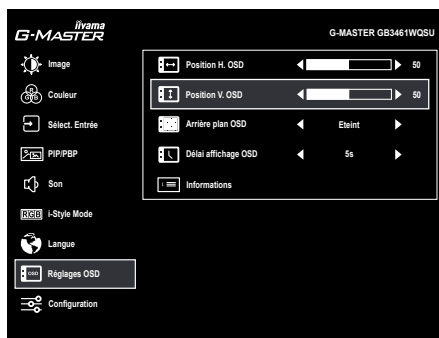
iiyama
G-MASTER

G-MASTER GB3461WQSU

Image
Couleur
Sélect. Entrée
PIP/PBP
Son
RGB i-Style Mode
Langue
OSD Réglages OSD
Configuration

Position H. OSD 50
Position V. OSD 50
Arrière plan OSD Eteint
Délai affichage OSD 5s
Informations